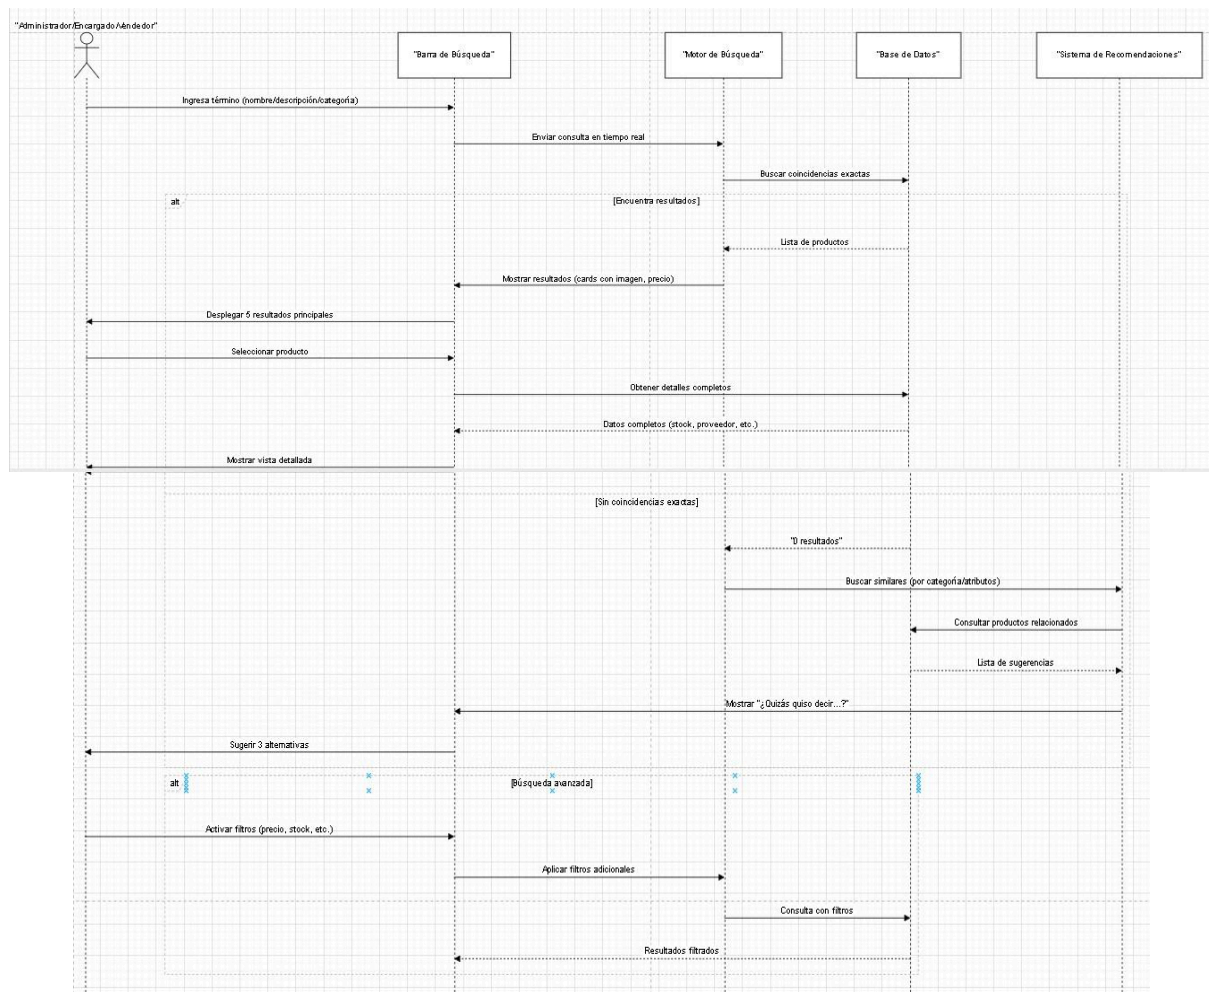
"Administrador/Encargado/Vendedor"

"Barra de Búsqueda"

"Motor de Búsqueda"

"Base de Datos"

"Sistema de Recomendaciones"

Ingresa término (nombre/descripción/categoría)

Enviar consulta en tiempo real

Buscar coincidencias exactas

alt

[Encuentra resultados]

Lista de productos

Mostrar resultados (cards con imagen, precio)

Desplegar 5 resultados principales

Seleccionar producto

Obtener detalles completos

Datos completos (stock, proveedor, etc.)

Mostrar vista detallada

[Sin coincidencias exactas]

"0 resultados"

Buscar similares (por categoría/atributos)

Consultar productos relacionados

Lista de sugerencias

Mostrar "¿Quizás quiso decir...?"

Sugerir 3 alternativas

alt

[Búsqueda avanzada]

Activar filtros (precio, stock, etc.)

Aplicar filtros adicionales

Consulta con filtros

Resultados filtrados